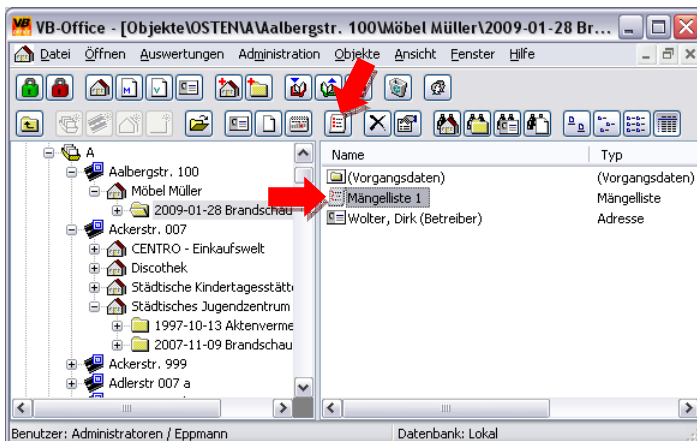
VB-Office - [Objekte\OSTEN\A\Aalbergstr. 100\Möbel Müller\2009-01-28 Br...

Datei Öffnen Auswertungen Administration Objekte Ansicht Fenster Hilfe

A
Aalbergstr. 100
Möbel Müller
2009-01-28 Brandschau
Ackerstr. 007
CENTRO - Einkaufswelt
Discothek
Städtische Kindertagesstätte
Städtisches Jugendzentrum
1997-10-13 Aktenverme
2007-11-09 Brandschau
Ackerstr. 999
Adlerstr 007 a

| Name | Typ |
|---|---|
| (Vorgangsdaten) | (Vorgangsdaten) |
| Mängelliste 1 | Mängelliste |
| Wolter, Dirk (Betreiber) | Adresse |

Benutzer: Administratoren / Eppmann
Datenbank: Lokal